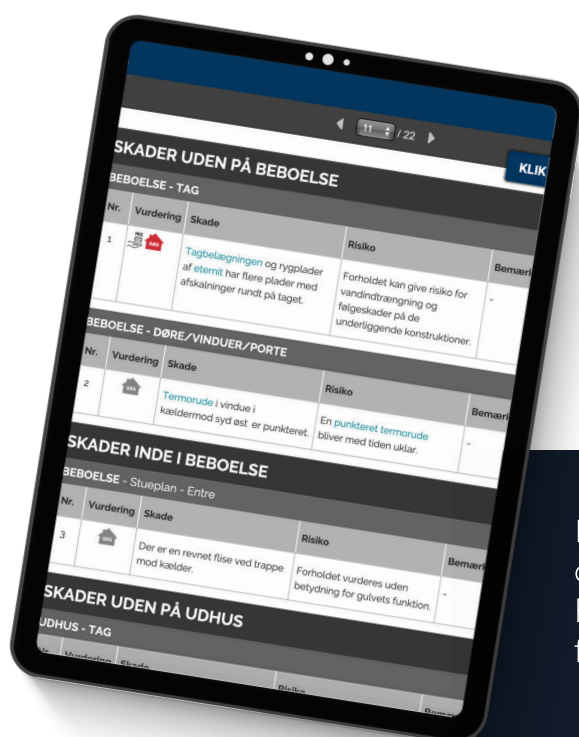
11 / 22

KLIK

SKADER UDEN PÅ BEBOELSE

BEBOELSE - TAG

| Nr. | Vurdering | Skade | Risiko | Bemærk |
|---|---|---|---|---|
| 1 | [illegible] | Tagbelægningen og rygplader af eternit har flere plader med afskalninger rundt på taget. | Forholdet kan give risiko for vandindtrængning og følgeskader på de underliggende konstruktioner. | - |

BEBOELSE - DØRE/VINDUER/PORTE

| Nr. | Vurdering | Skade | Risiko | Bemærk |
|---|---|---|---|---|
| 2 | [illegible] | Termorude i vindue i kældermod syd øst er punkteret. | En punkteret termorude bliver med tiden uklar. | - |

SKADER INDE I BEBOELSE

BEBOELSE - Stueplan - Entre

| Nr. | Vurdering | Skade | Risiko | Bemær |
|---|---|---|---|---|
| 3 | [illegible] | Der er en revnet flise ved trappe mod kælder. | Forholdet vurderes uden betydning for gulvets funktion. | - |

SKADER UDEN PÅ UDHUS

UDHUS - TAG

| Nr. | Vurdering | Skade | Risiko | Bemær |
|---|---|---|---|---|